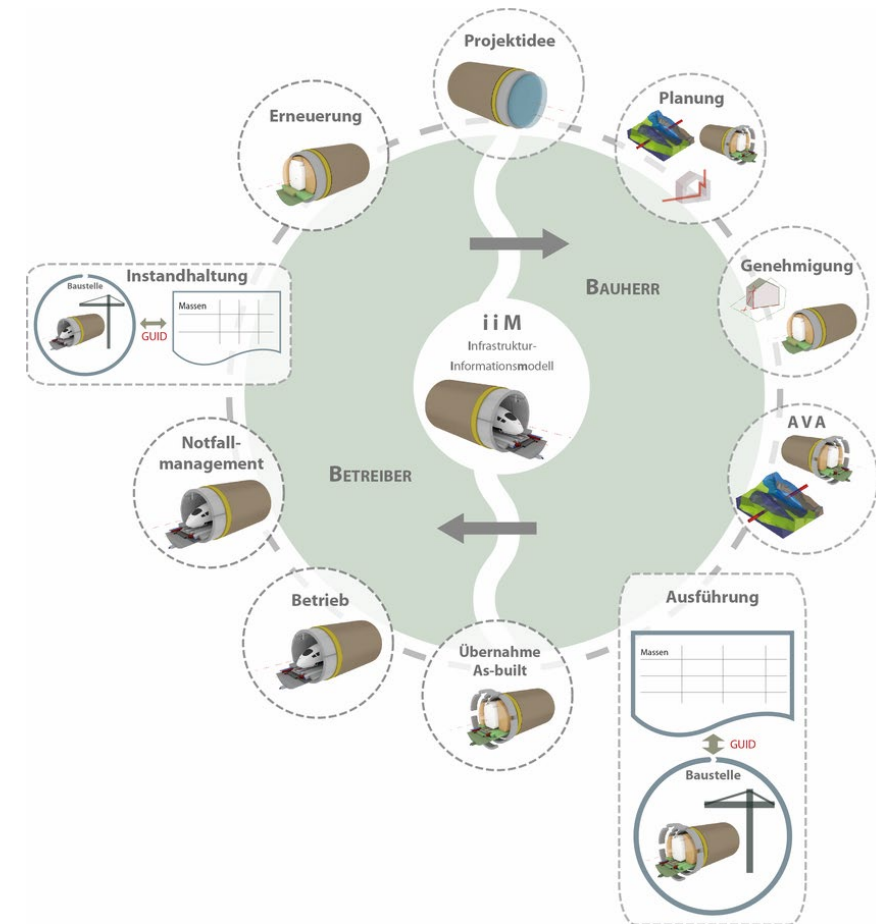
Projektidee

Planung

Genehmigung

AVA

Ausführung

Massen

GUID

Baustelle

Übernahme As-built

Betrieb

Notfallmanagement

Instandhaltung

Baustelle

GUID

Massen

Erneuerung

BAUHERR

BETREIBER

i i M
Infrastruktur-Informationsmodell